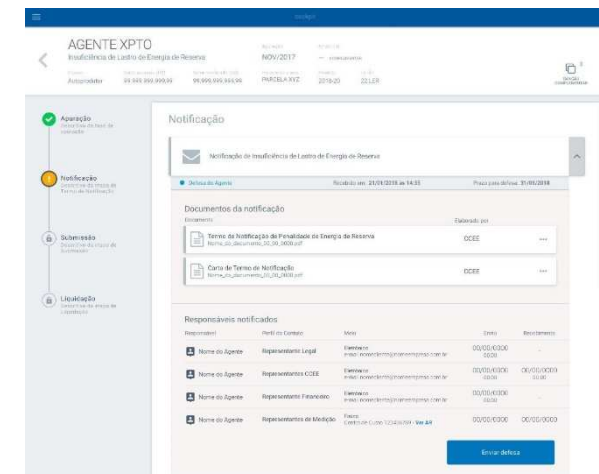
AGENTE XPTO
Insuficiência de Lastro de Energia de Reserva

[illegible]
NOV/2017

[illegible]
Autoprodutor
99.999.999.999,99
99.999.999.999,99
PARCELA XYZ
2018-20
ZZLER

Apuração
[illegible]

Notificação
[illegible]

Submissão
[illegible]

Liquidação
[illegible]

Notificação

Notificação de Insuficiência de Lastro de Energia de Reserva

Defesa do Agente
Recebido em: 21/01/2018 às 14:35
Prazo para defesa: 31/05/2018

Documentos da notificação

Documento
Elaborado por

Termo de Notificação de Penalidade de Energia de Reserva
Nome_do_documento_00_00_0000.pdf
CCEE
...

Carta de Termo de Notificação
Nome_do_documento_00_00_0000.pdf
CCEE
...

Responsáveis notificados

| Responsável | Perfil do Contato | Meio | Envio | Recebimento |
|---|---|---|---|---|
| Nome do Agente | Representante Legal | Eletrônico e-mail: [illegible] | 00/00/0000 00:00 | - |
| Nome do Agente | Representantes CCEE | Eletrônico e-mail: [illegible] | 00/00/0000 00:00 | 00/00/0000 00:00 |
| Nome do Agente | Representante Financeiro | Eletrônico e-mail: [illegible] | 00/00/0000 00:00 | - |
| Nome do Agente | Representantes de Medição | Físico Código de Custo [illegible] · Ver AR | 00/00/0000 | 00/00/0000 |

Enviar defesa